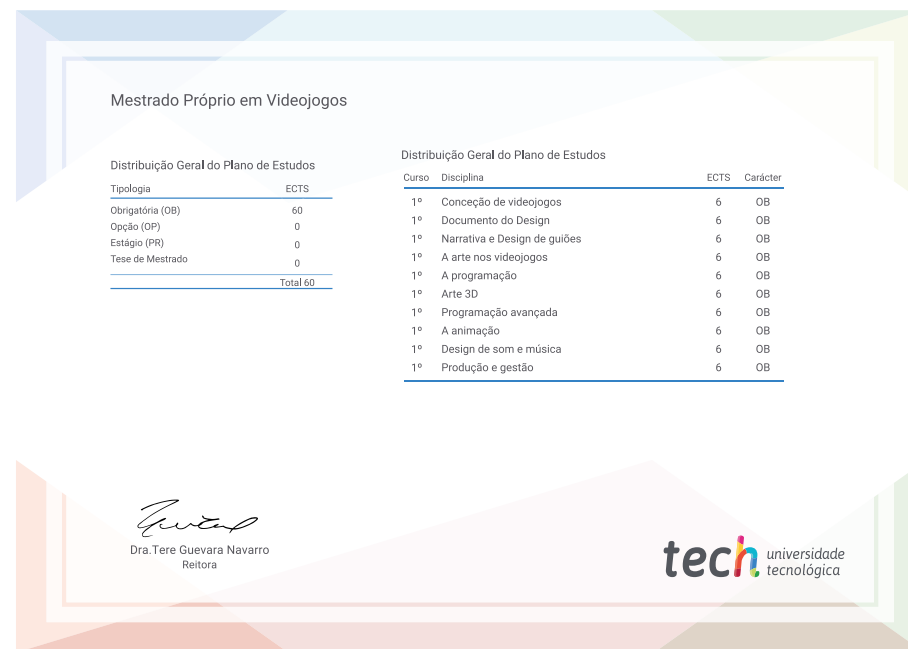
Mestrado Próprio em Videojogos

Distribuição Geral do Plano de Estudos

| Tipologia | ECTS |
|---|---|
| Obrigatória (OB) | 60 |
| Opção (OP) | 0 |
| Estágio (PR) | 0 |
| Tese de Mestrado | 0 |
| | Total 60 |

Distribuição Geral do Plano de Estudos

| Curso | Disciplina | ECTS | Carácter |
|---|---|---|---|
| 1º | Conceção de videojogos | 6 | OB |
| 1º | Documento do Design | 6 | OB |
| 1º | Narrativa e Design de guiões | 6 | OB |
| 1º | A arte nos videojogos | 6 | OB |
| 1º | A programação | 6 | OB |
| 1º | Arte 3D | 6 | OB |
| 1º | Programação avançada | 6 | OB |
| 1º | A animação | 6 | OB |
| 1º | Design de som e música | 6 | OB |
| 1º | Produção e gestão | 6 | OB |

Dra.Tere Guevara Navarro
Reitora

tech universidade tecnológica